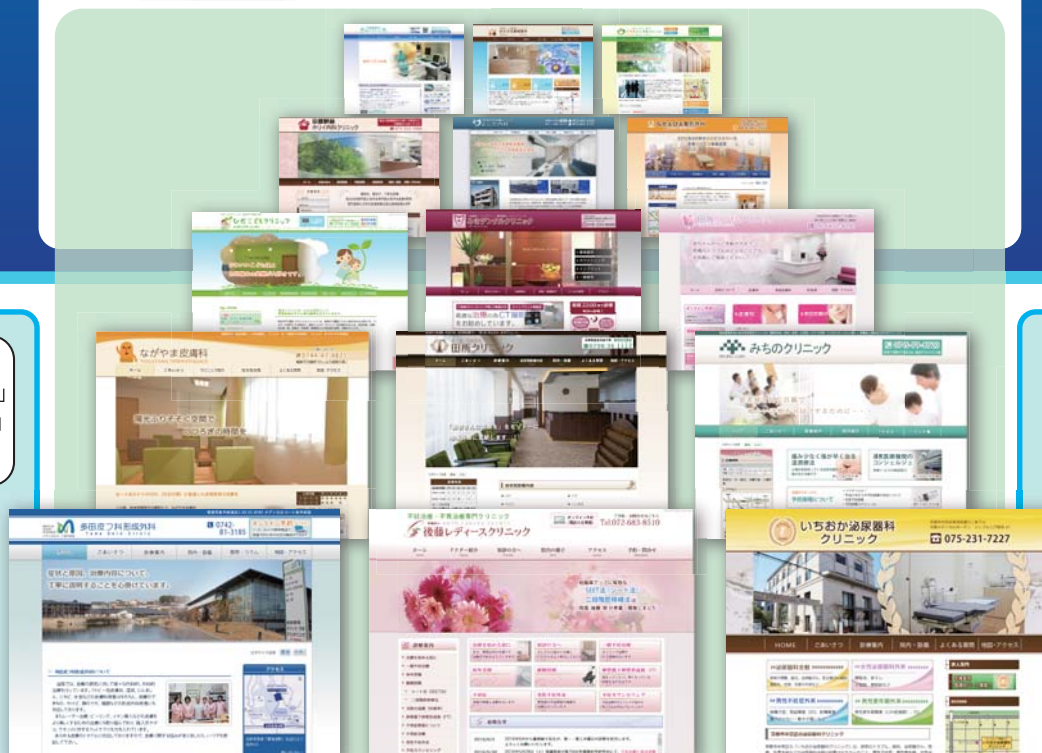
ながやま皮膚科

田所クリニック

みちのクリニック

多田ひフ科形成外科

0742-81-3185

症状と原因、治療内容について、丁寧に説明することを心掛けています。

後藤レディースクリニック

Tel.072-683-8510

いちおか泌尿器科クリニック

075-231-7227

HOME

ごあいさつ

診療案内

院内・設備

よくある質問

地図・アクセス